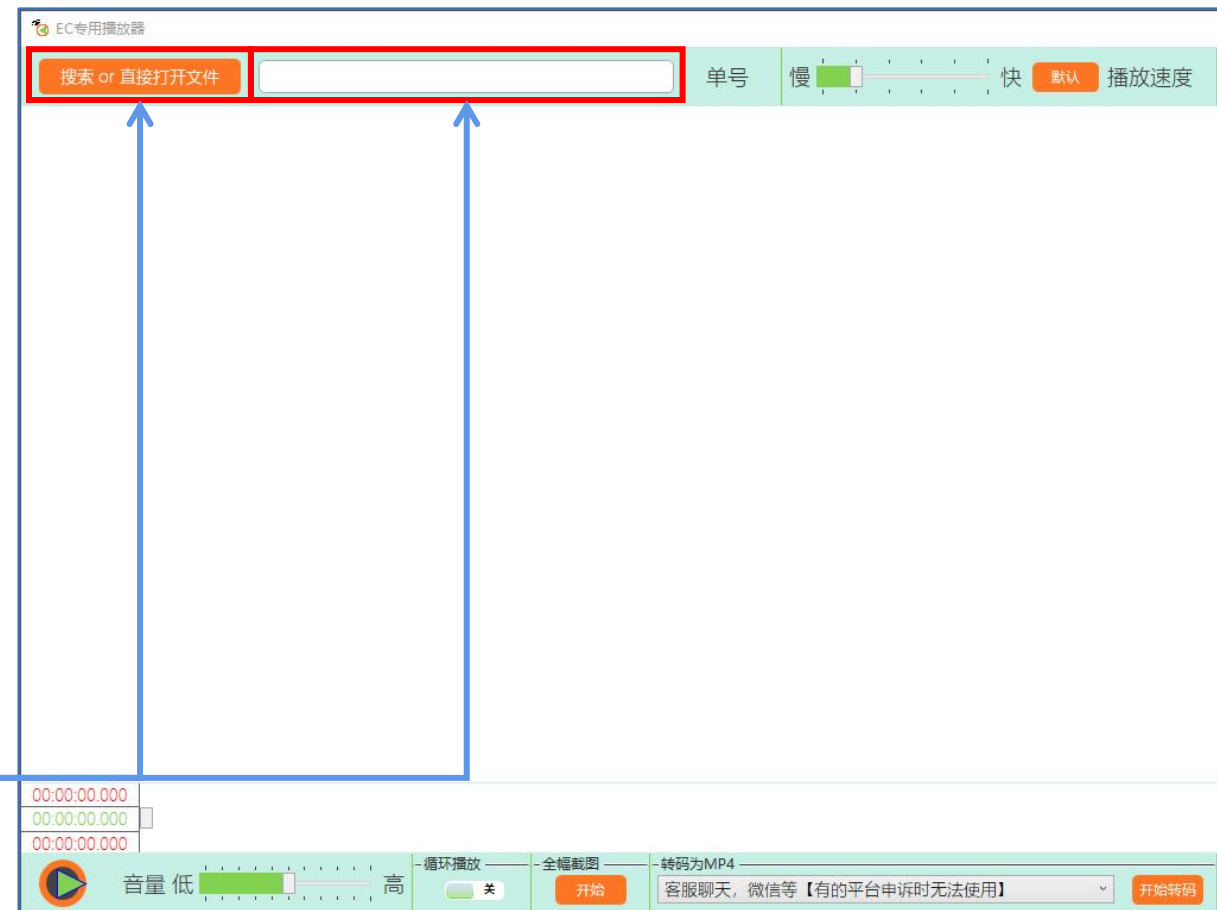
EC专用播放器

搜索 or 直接打开文件

单号 慢 快 默认 播放速度

00:00:00.000
00:00:00.000
00:00:00.000

音量 低 高

循环播放
关

全幅截图
开始

转码为MP4
客服聊天，微信等【有的平台申诉时无法使用】
开始转码